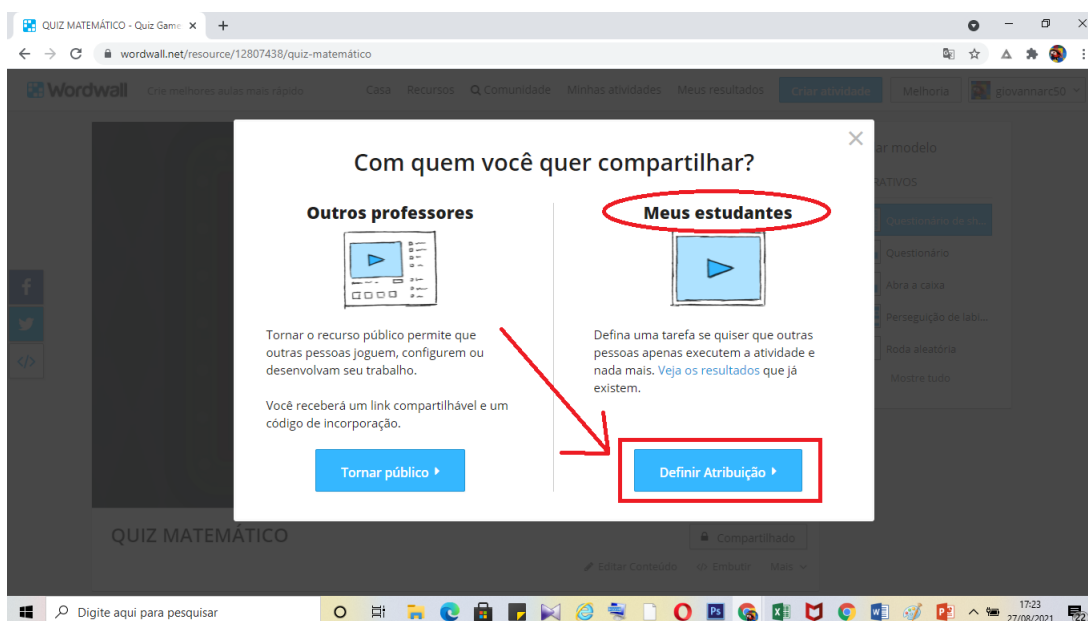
QUIZ MATEMÁTICO - Quiz Game ×

wordwall.net/resource/12807438/quiz-matemático

Wordwall Crie melhores aulas mais rápido Casa Recursos Comunidade Minhas atividades Meus resultados Criar atividade Melhoria giovannarc50

Com quem você quer compartilhar?

Outros professores

Tornar o recurso público permite que outras pessoas joguem, configurem ou desenvolvam seu trabalho.

Você receberá um link compartilhável e um código de incorporação.

Tornar público

Meus estudantes

Defina uma tarefa se quiser que outras pessoas apenas executem a atividade e nada mais. Veja os resultados que já existem.

Definir Atribuição

ar modelo
PATIVOS
Questionário de sh...
Questionário
Abra a caixa
Perseguição de labi...
Roda aleatória
Mostre tudo

QUIZ MATEMÁTICO

Compartilhado
Editar Conteúdo Embutir Mais

Digite aqui para pesquisar

17:23
27/08/2021